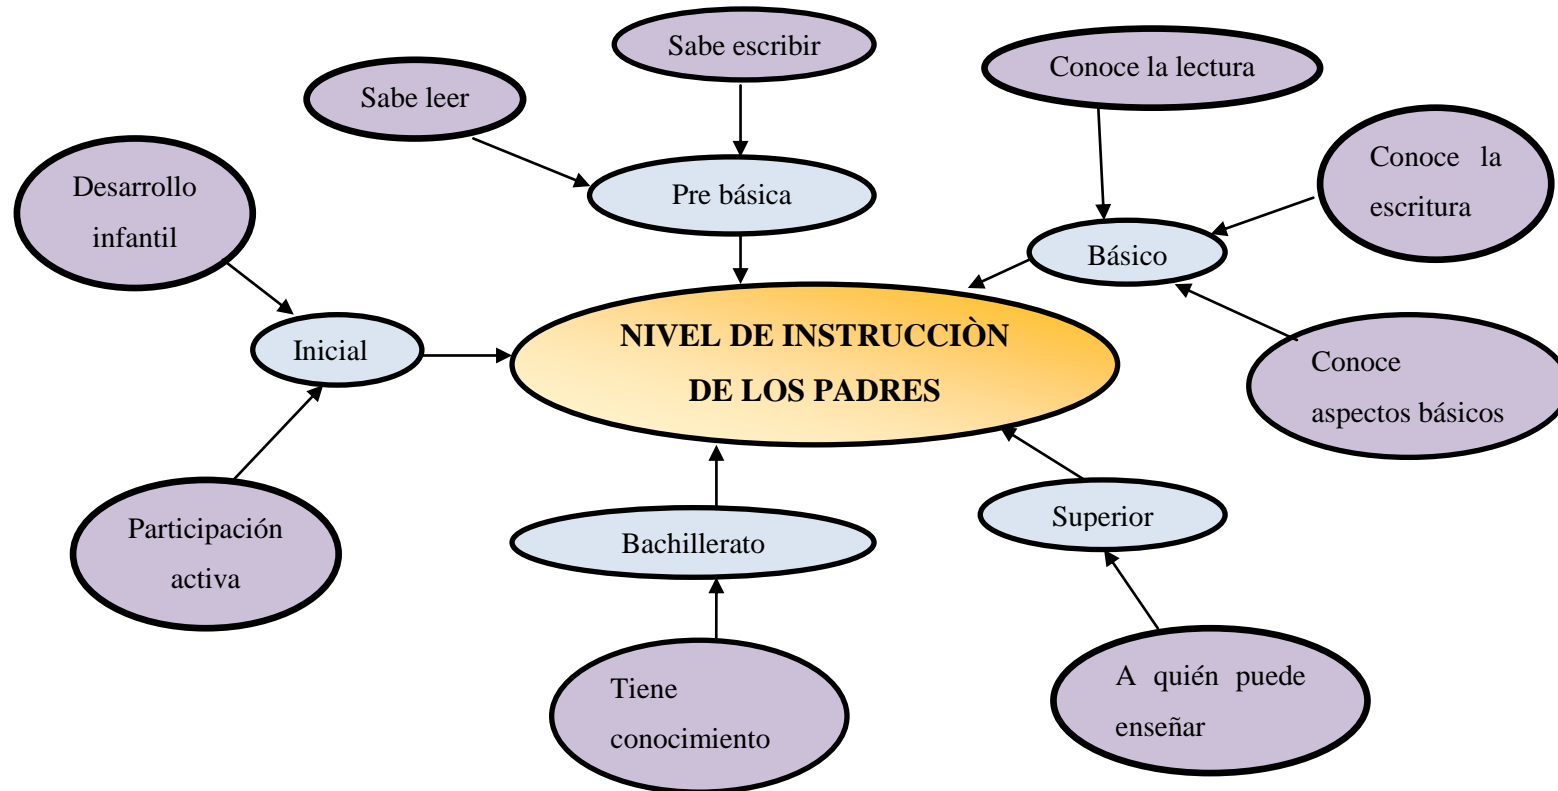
Sabe escribir

Sabe leer

Conoce la lectura

Desarrollo infantil

Pre básica

Conoce la escritura

Básico

Inicial

NIVEL DE INSTRUCCIÒN DE LOS PADRES

Conoce aspectos básicos

Participación activa

Bachillerato

Superior

Tiene conocimiento

A quién puede enseñar